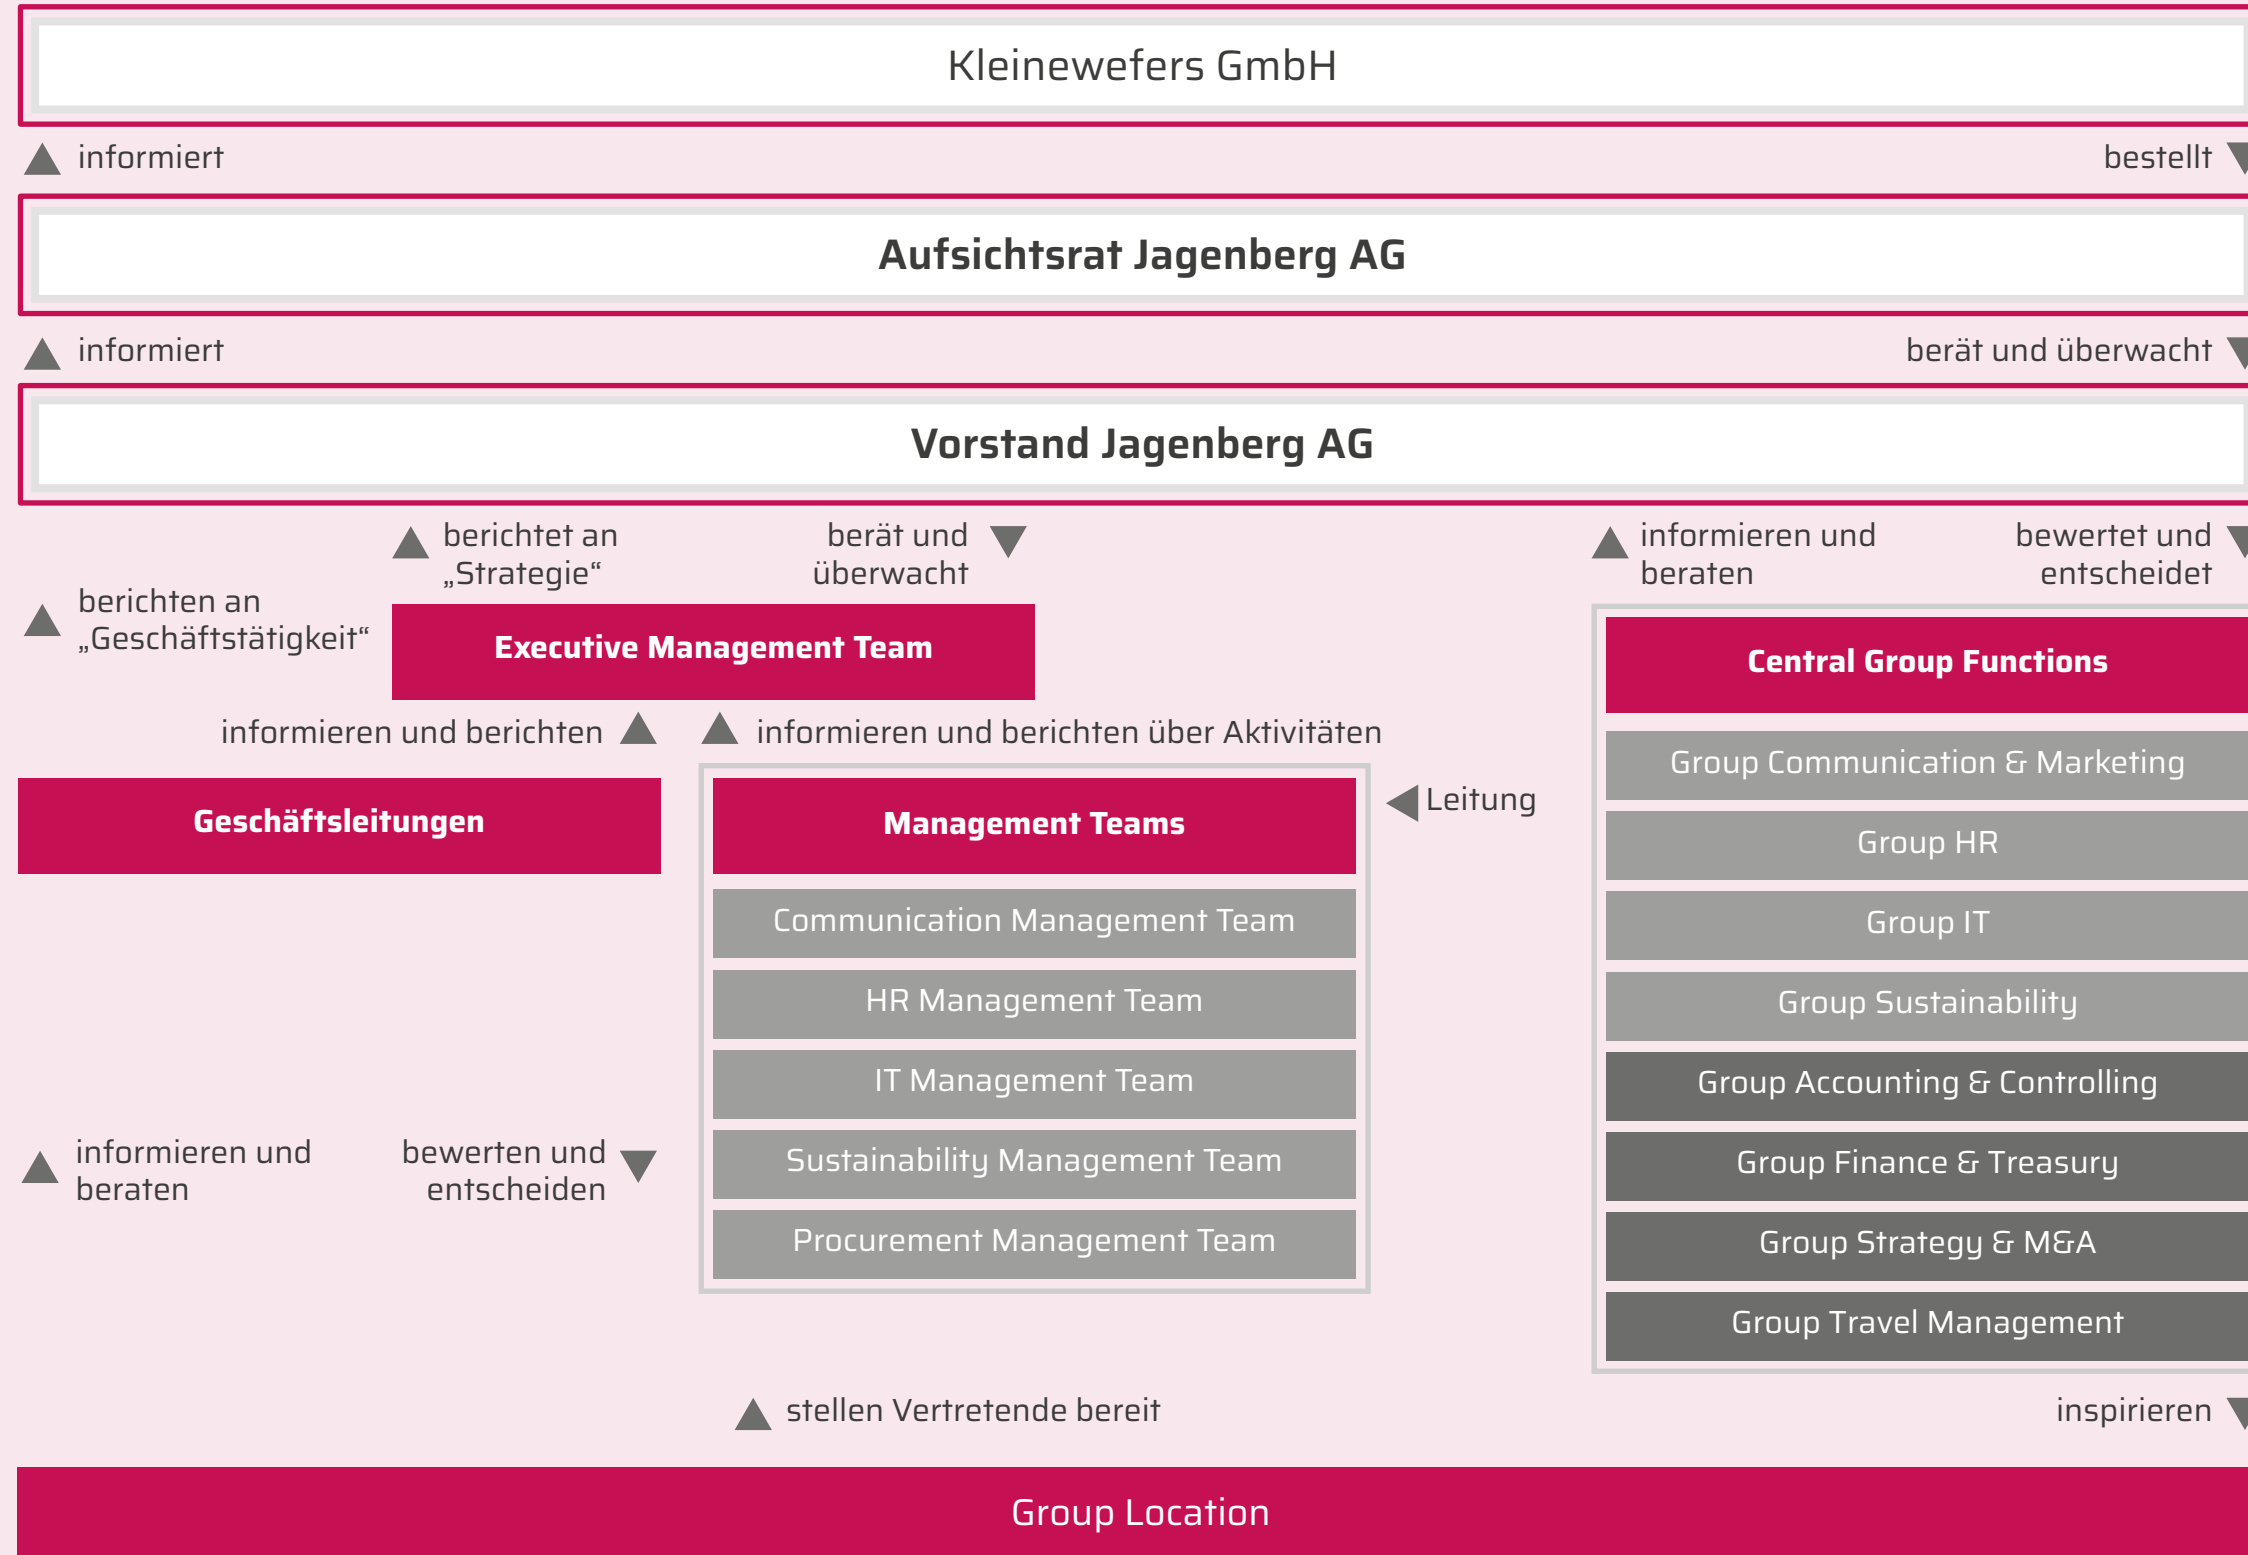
Kleinewefers GmbH

informiert

bestellt

Aufsichtsrat Jagenberg AG

informiert

berät und überwacht

Vorstand Jagenberg AG

berichtet an „Strategie“

berät und überwacht

informieren und beraten

bewertet und entscheidet

berichten an „Geschäftstätigkeit“

Executive Management Team

Central Group Functions

informieren und berichten

informieren und berichten über Aktivitäten

Geschäftsleitungen

Management Teams

Leitung

Communication Management Team

HR Management Team

IT Management Team

Sustainability Management Team

Procurement Management Team

Group Communication & Marketing

Group HR

Group IT

Group Sustainability

Group Accounting & Controlling

Group Finance & Treasury

Group Strategy & M&A

Group Travel Management

informieren und beraten

bewerten und entscheiden

stellen Vertretende bereit

inspirieren

Group Location